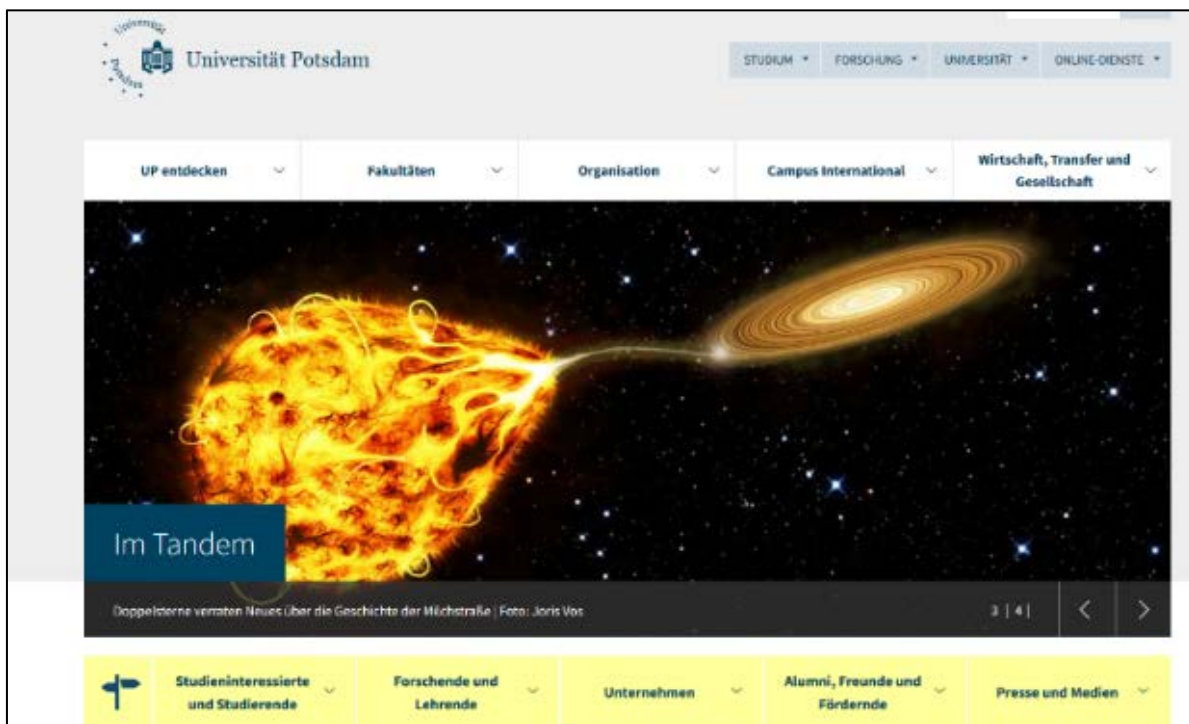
Universität Potsdam

Universität Potsdam

STUDIUM ▾ FORSCHUNG ▾ UNIVERSITÄT ▾ ONLINE-DIENSTE ▾

UP entdecken

Fakultäten

Organisation

Campus International

Wirtschaft, Transfer und Gesellschaft

Im Tandem

Doppelsterne verraten Neues über die Geschichte der Milchstraße | Foto: Joris Vos

3 | 4 |

Studieninteressierte und Studierende

Forschende und Lehrende

Unternehmen

Alumni, Freunde und Fördernde

Presse und Medien